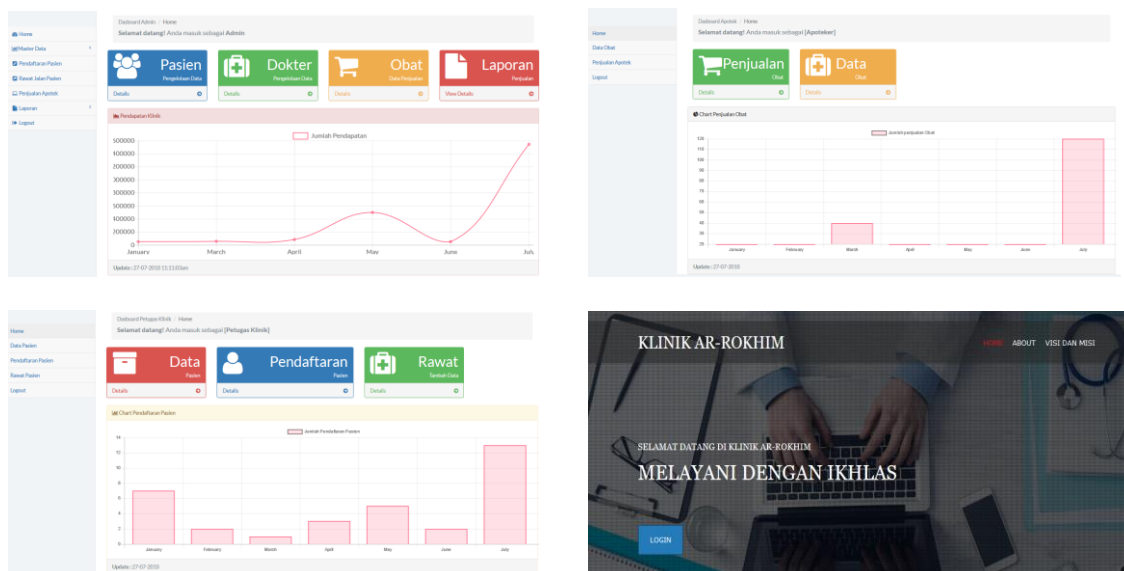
Home
Master Data
Pendaftaran Pasien
Rawat Jalan Pasien
Penjualan Apotek
Laporan
Logout

Dasboard Admin / Home
Selamat datang! Anda masuk sebagai Admin

Pasien
Pengelolaan Data
Details

Dokter
Pengelolaan Data
Details

Obat
Data Penjualan
Details

Laporan
Penjualan
View Details

Pendapatan Klinik

Jumlah Pendapatan

| 500000 |
|---|
| 400000 |
| 300000 |
| 200000 |
| 100000 |
| 0 |

January March April May June July

Update : 27-07-2018 11:11:03am

Home
Data Obat
Penjualan Apotek
Logout

Dasboard Apotek / Home
Selamat datang! Anda masuk sebagai [Apoteker]

Penjualan
Obat
Details

Data
Obat
Details

Chart Penjualan Obat

Jumlah penjualan Obat

120 110 100 90 80 70 60 50 40 30 20

January February March April May June July

Update : 27-07-2018

Home
Data Pasien
Pendaftaran Pasien
Rawat Pasien
Logout

Dasboard Petugas Klinik / Home
Selamat datang! Anda masuk sebagai [Petugas Klinik]

Data
Pasien
Details

Pendaftaran
Pasien
Details

Rawat
Tambah Data
Details

Chart Pendaftaran Pasien

Jumlah Pendaftaran Pasien

14 12 10 8 6 4 2 0

January February March April May June July

Update : 27-07-2018

KLINIK AR-ROKHIM

HOME ABOUT VISI DAN MISI

SELAMAT DATANG DI KLINIK AR-ROKHIM
MELAYANI DENGAN IKHLAS

LOGIN